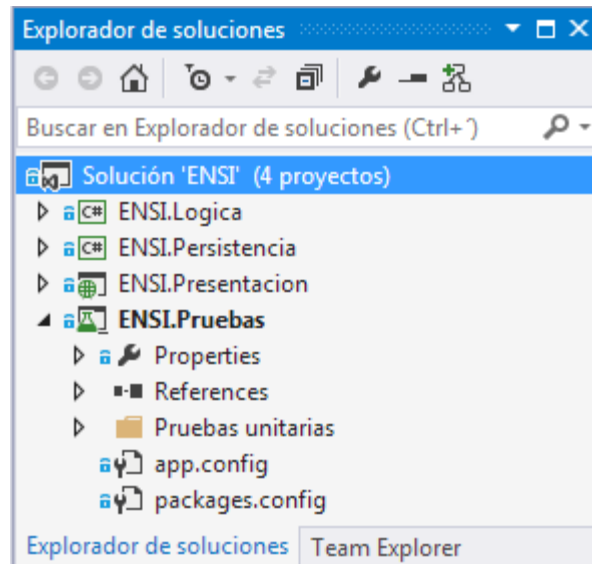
Explorador de soluciones

Buscar en Explorador de soluciones (Ctrl+´)

Solución 'ENSI' (4 proyectos)
C# ENSI.Logica
C# ENSI.Persistencia
ENSI.Presentacion
ENSI.Pruebas
Properties
References
Pruebas unitarias
app.config
packages.config

Explorador de soluciones | Team Explorer